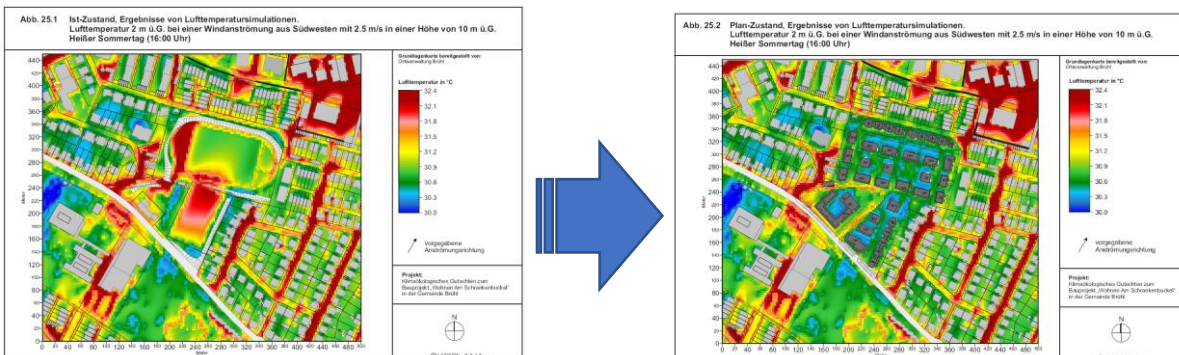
Abb. 25.1 Ist-Zustand, Ergebnisse von Lufttemperatursimulationen.
Lufttemperatur 2 m ü.G. bei einer Windanströmung aus Südwesten mit 2.5 m/s in einer Höhe von 10 m ü.G.
Heißer Sommertag (16:00 Uhr)

Grundlagenkarte bereitgestellt von:
Ortsverwaltung Brühl

Lufttemperatur in °C
32.4
32.1
31.8
31.5
31.2
30.9
30.6
30.3
30.0

vorgegebene Anströmungsrichtung

Projekt:
Klimaökologisches Gutachten zum Bauprojekt „Wohnen Am Schrankenbuckel" in der Gemeinde Brühl

N

440
420
400
380
360
340
320
300
280
260
240
220
200
180
160
140
120
100
80
60
40
20
0

Meter

0 20 40 60 80 100 120 140 160 180 200 220 240 260 280 300 320 340 360 380 400 420 440 460 480 500
Meter

Abb. 25.2 Plan-Zustand, Ergebnisse von Lufttemperatursimulationen.
Lufttemperatur 2 m ü.G. bei einer Windanströmung aus Südwesten mit 2.5 m/s in einer Höhe von 10 m ü.G.
Heißer Sommertag (16:00 Uhr)

Grundlagenkarte bereitgestellt von:
Ortsverwaltung Brühl

Lufttemperatur in °C
32.4
32.1
31.8
31.5
31.2
30.9
30.6
30.3
30.0

vorgegebene Anströmungsrichtung

Projekt:
Klimaökologisches Gutachten zum Bauprojekt „Wohnen Am Schrankenbuckel" in der Gemeinde Brühl

N

440
420
400
380
360
340
320
300
280
260
240
220
200
180
160
140
120
100
80
60
40
20
0

Meter

0 20 40 60 80 100 120 140 160 180 200 220 240 260 280 300 320 340 360 380 400 420 440 460 480 500